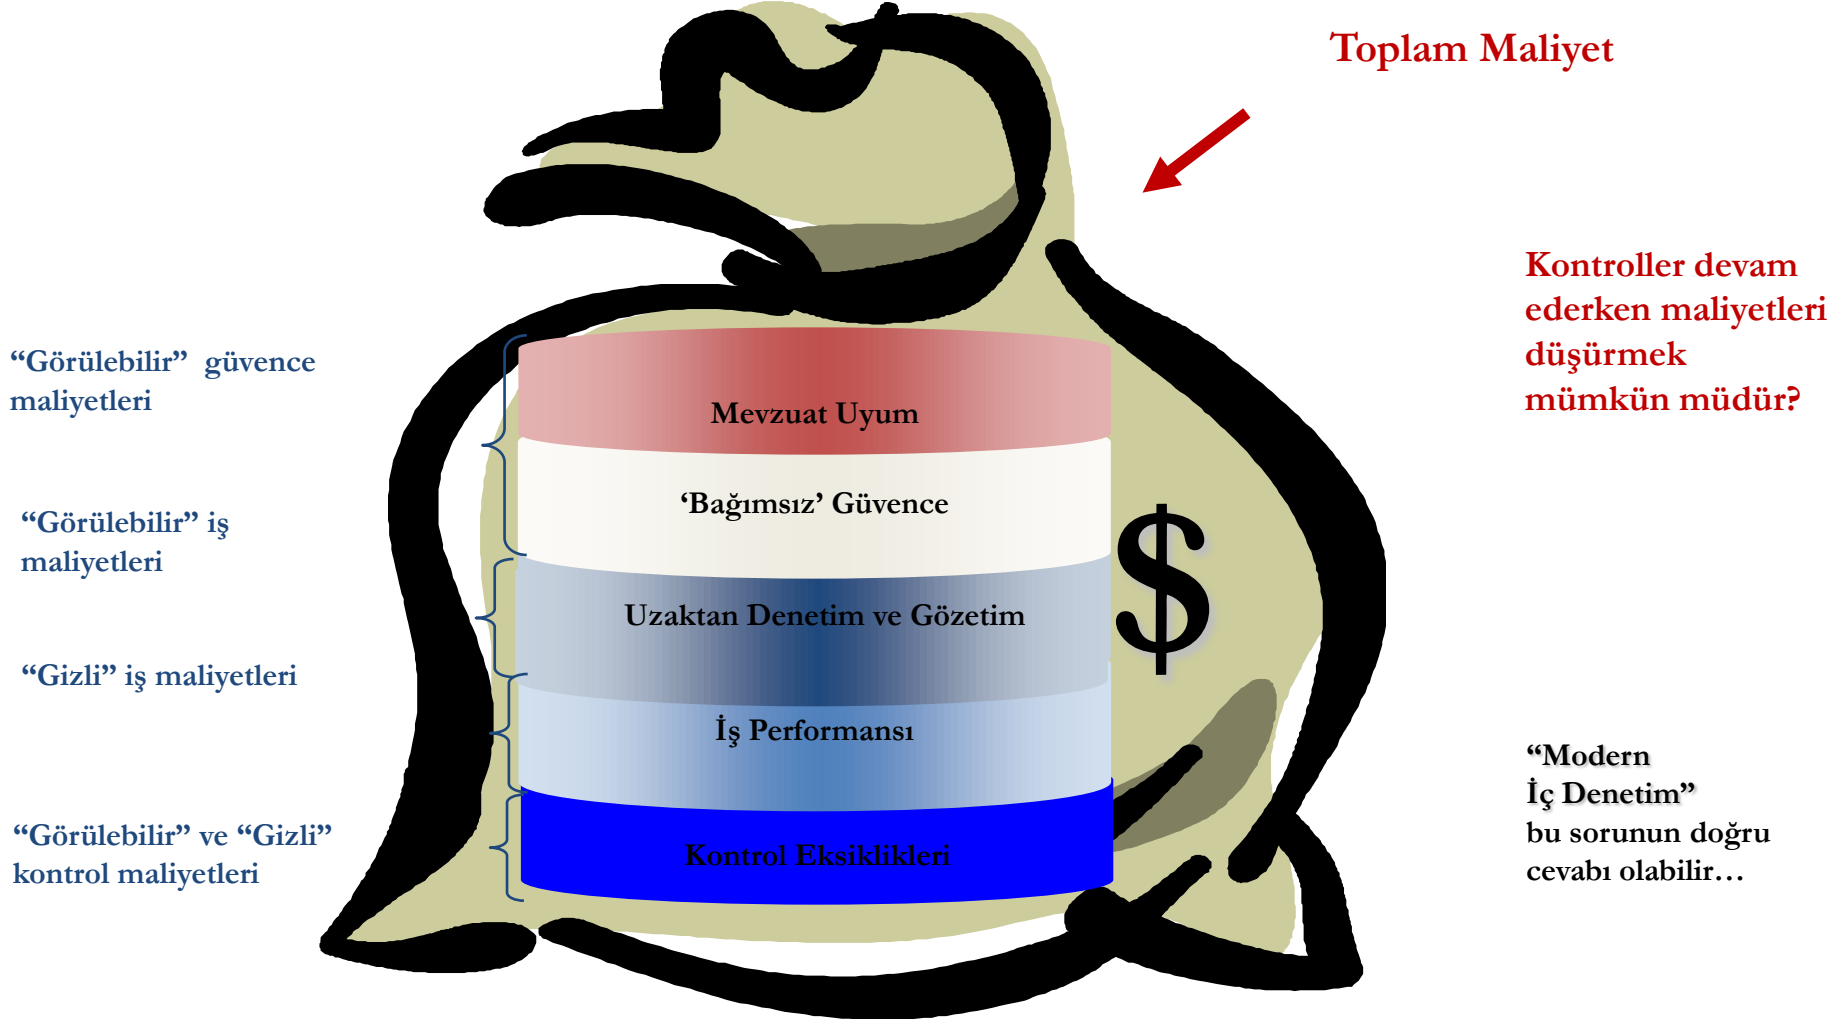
Toplam Maliyet

Kontroller devam ederken maliyetleri düşürmek mümkün müdür?

“Görülebilir” güvence maliyetleri

“Görülebilir” iş maliyetleri

“Gizli” iş maliyetleri

“Görülebilir” ve “Gizli” kontrol maliyetleri

Mevzuat Uyum

‘Bağımsız’ Güvence

Uzaktan Denetim ve Gözetim

İş Performansı

Kontrol Eksiklikleri

$

“Modern İç Denetim” bu sorunun doğru cevabı olabilir…